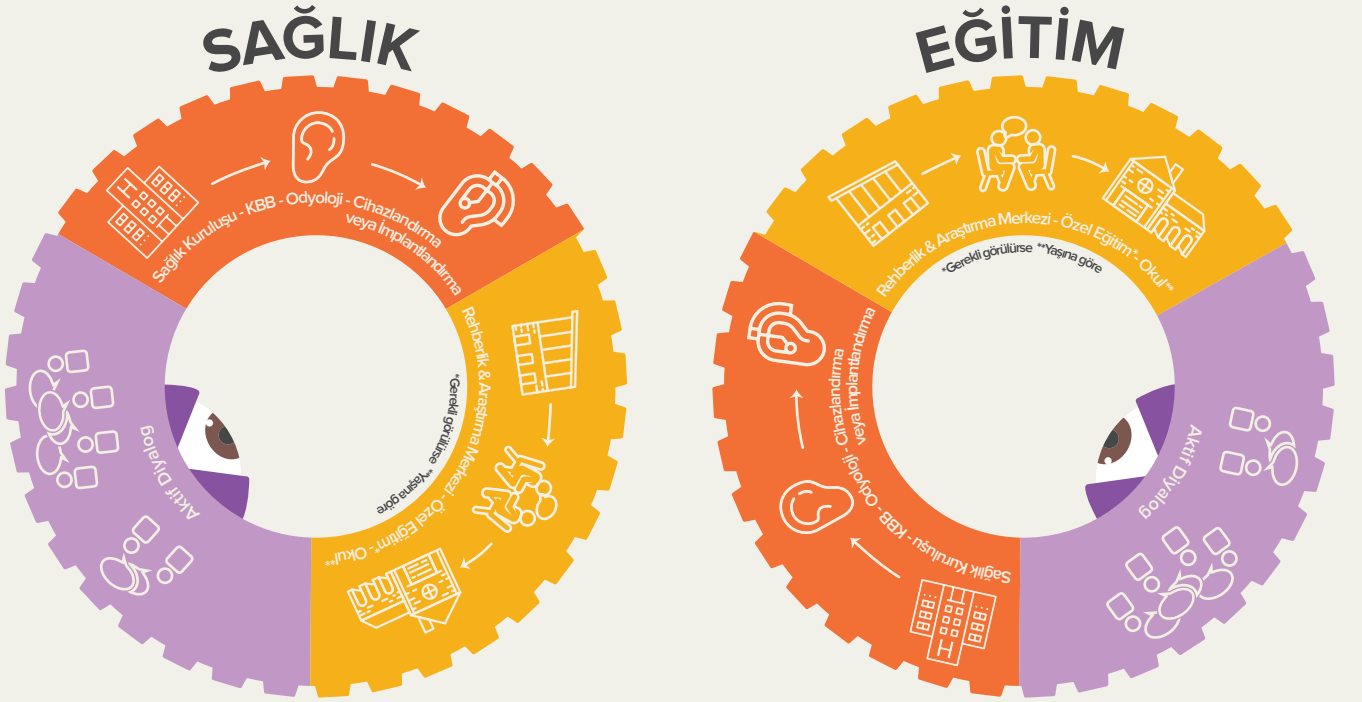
SAĞLIK

Sağlık Kuruluşu - KBB - Odyoloji - Cihazlandırma veya İmplantlandırma

Rehberlik & Araştırma Merkezi - Özel Eğitim* - Okul**

*Gerekli görülürse **Yaşına göre

Aktif Diyalog

EĞİTİM

Rehberlik & Araştırma Merkezi - Özel Eğitim* - Okul**

*Gerekli görülürse **Yaşına göre

Sağlık Kuruluşu - KBB - Odyoloji - Cihazlandırma veya İmplantlandırma

Aktif Diyalog